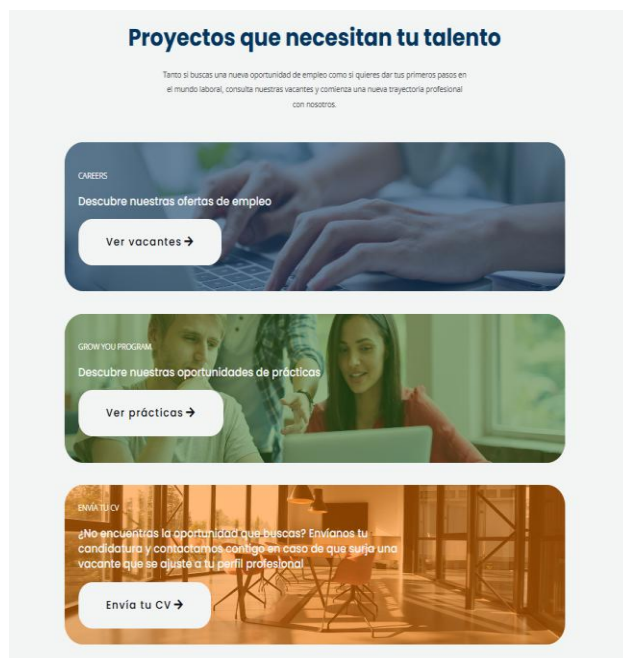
Proyectos que necesitan tu talento

Tanto si buscas una nueva oportunidad de empleo como si quieres dar tus primeros pasos en el mundo laboral, consulta nuestras vacantes y comienza una nueva trayectoria profesional con nosotros.

CAREERS

Descubre nuestras ofertas de empleo

Ver vacantes →

GROW YOU PROGRAM

Descubre nuestras oportunidades de prácticas

Ver prácticas →

ENVÍA TU CV

¿No encuentras la oportunidad que buscas? Envíanos tu candidatura y contactamos contigo en caso de que surja una vacante que se ajuste a tu perfil profesional

Envía tu CV →